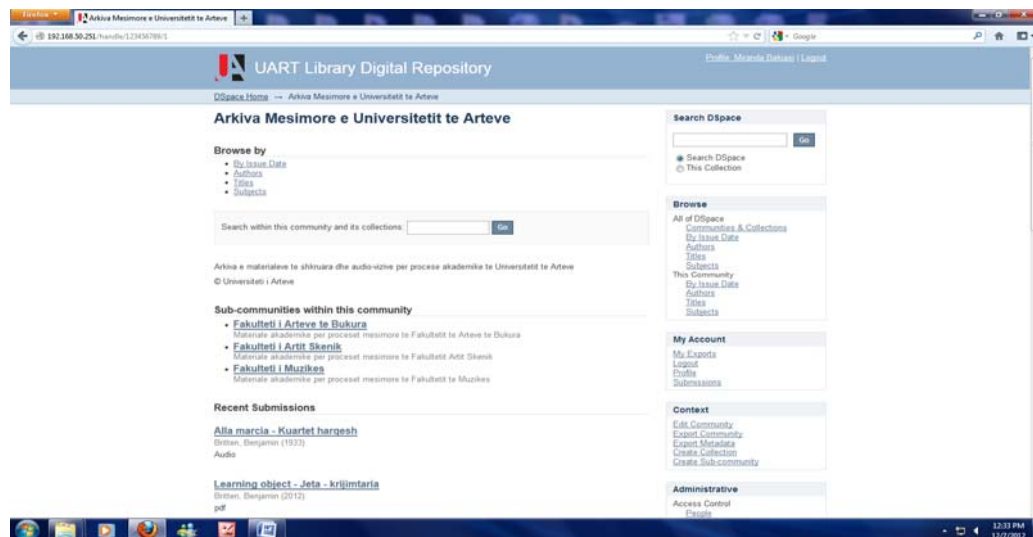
Firefox
Arkiva Mesimore e Universitetit te Arteve
192.168.50.251/handle/123456789/1
Google

UART Library Digital Repository
Profile: Miranda Batusai | Logout

DSpace Home → Arkiva Mesimore e Universitetit te Arteve

Arkiva Mesimore e Universitetit te Arteve

Browse by
- By Issue Date
- Authors
- Titles
- Subjects

Search within this community and its collections: Go

Arkiva e materialeve te shkruara dhe audio-vizive per procese akademike te Universitetit te Arteve
© Universiteti i Arteve

Sub-communities within this community
- Fakulteti i Arteve te Bukura
Materiale akademike per proceset mesimore te Fakultetit te Arteve te Bukura
- Fakulteti i Artit Skenik
Materiale akademike per proceset mesimore te Fakultetit Artit Skenik
- Fakulteti i Muzikes
Materiale akademike per proceset mesimore te Fakultetit te Muzikes

Recent Submissions

Alla marcia - Kuartet hargesh
Britten, Benjamin (1933)
Audio

Learning object - Jeta - krijimtaria
Britten, Benjamin (2012)
pdf

Search DSpace
Go
Search DSpace
This Collection

Browse
All of DSpace
Communities & Collections
By Issue Date
Authors
Titles
Subjects
This Community
By Issue Date
Authors
Titles
Subjects

My Account
My Exports
Logout
Profile
Submissions

Context
Edit Community
Export Community
Export Metadata
Create Collection
Create Sub-community

Administrative
Access Control
People

12:33 PM
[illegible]